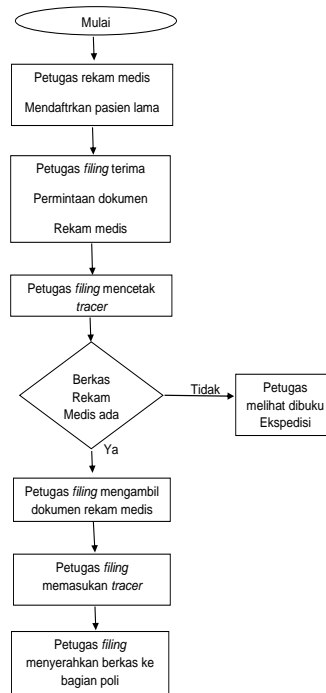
Mulai

Petugas rekam medis

Mendaftrkan pasien lama

Petugas filing terima

Permintaan dokumen

Rekam medis

Petugas filing mencetak tracer

Berkas Rekam Medis ada

Tidak

Petugas melihat dibuku Ekspedisi

Ya

Petugas filing mengambil dokumen rekam medis

Petugas filing memasukan tracer

Petugas filing menyerahkan berkas ke bagian poli